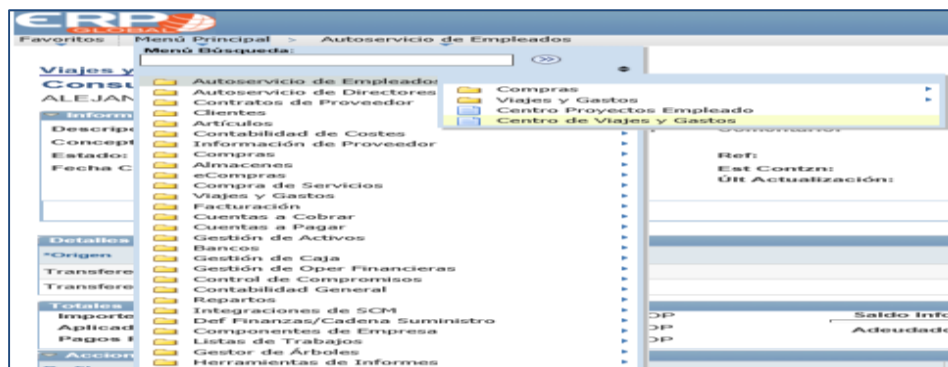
ERP GLOBAL

Favoritos | Menú Principal | Autoservicio de Empleados

Menú Búsqueda:

Viajes y
Consu
ALEJAN
Inform
Descrip
Concept
Estado:
Fecha C

Autoservicio de Empleados
Autoservicio de Directores
Contratos de Proveedor
Clientes
Artículos
Contabilidad de Costes
Información de Proveedor
Compras
Almacenes
eCompras
Compra de Servicios
Viajes y Gastos
Facturación
Cuentas a Cobrar
Cuentas a Pagar
Gestión de Activos
Bancos
Gestión de Caja
Gestión de Oper Financieras
Control de Compromisos
Contabilidad General
Repartos
Integraciones de SCM
Def Finanzas/Cadena Suministro
Componentes de Empresa
Listas de Trabajos
Gestor de Árboles
Herramientas de Informes

Compras
Viajes y Gastos
Centro Proyectos Empleado
Centro de Viajes y Gastos

Comentario

Ref:
Est Contzn:
Últ Actualización:

Detalles
*Origen
Transfere
Transfere

Totales
Importe
Aplicad
Pagos
Accion

Saldo Info
Adeudado